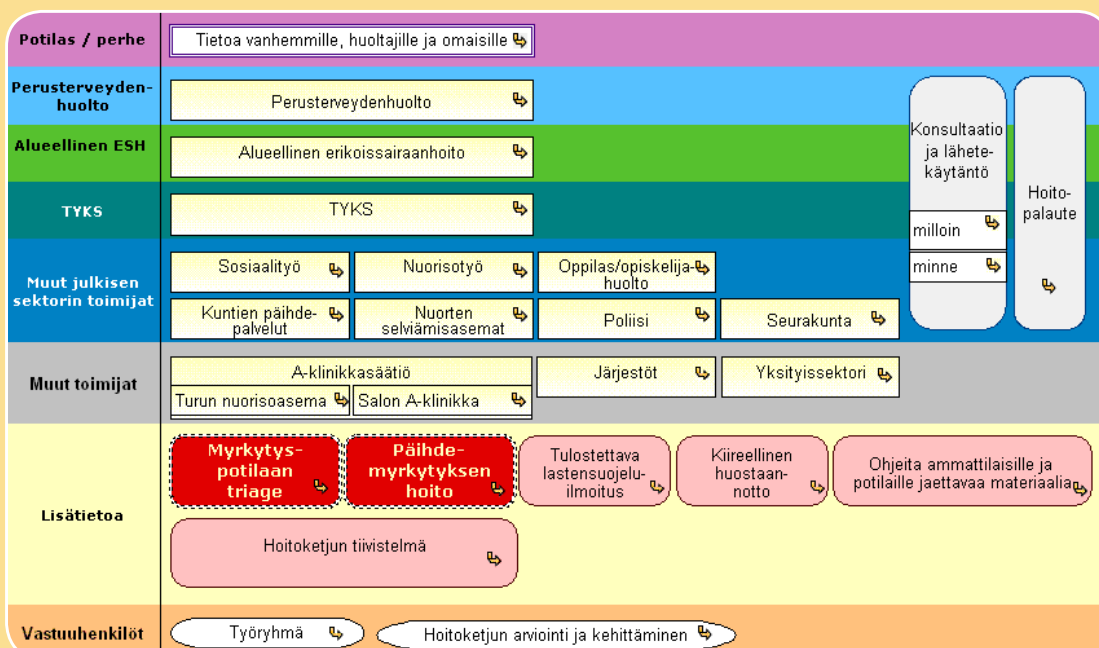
Potilas / perhe
Tietoa vanhemmille, huoltajille ja omaisille

Perusterveydenhuolto
Perusterveydenhuolto

Alueellinen ESH
Alueellinen erikoissairaanhoito

TYKS
TYKS

Konsultaatio ja lähetekäytäntö
milloin
minne

Hoitopalaute

Muut julkisen sektorin toimijat
Sosiaalityö
Nuorisotyö
Oppilas/opiskelijahuolto
Kuntien päihdepalvelut
Nuorten selviämisasemat
Poliisi
Seurakunta

Muut toimijat
A-klinikkasäätiö
Turun nuorisoasema
Salon A-klinikka
Järjestöt
Yksityissektori

Lisätietoa
Myrkytyspotilaan triage
Päihdemyrkytyksen hoito
Tulostettava lastensuojeluilmoitus
Kiireellinen huostaannotto
Ohjeita ammattilaisille ja potilaille jaettavaa materiaalia
Hoitoketjun tiivistelmä

Vastuuhenkilöt
Työryhmä
Hoitoketjun arviointi ja kehittäminen